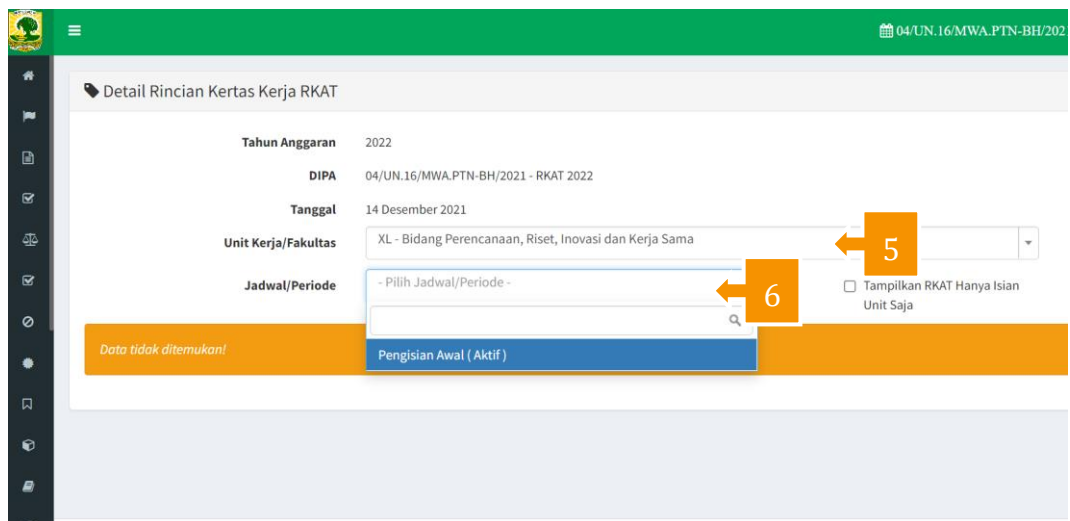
04/UN.16/MWA.PTN-BH/202

Detail Rincian Kertas Kerja RKAT

Tahun Anggaran 2022

DIPA 04/UN.16/MWA.PTN-BH/2021 - RKAT 2022

Tanggal 14 Desember 2021

Unit Kerja/Fakultas XL - Bidang Perencanaan, Riset, Inovasi dan Kerja Sama

5

Jadwal/Periode - Pilih Jadwal/Periode -

6

Tampilkan RKAT Hanya Isian Unit Saja

Data tidak ditemukan!

Pengisian Awal ( Aktif )